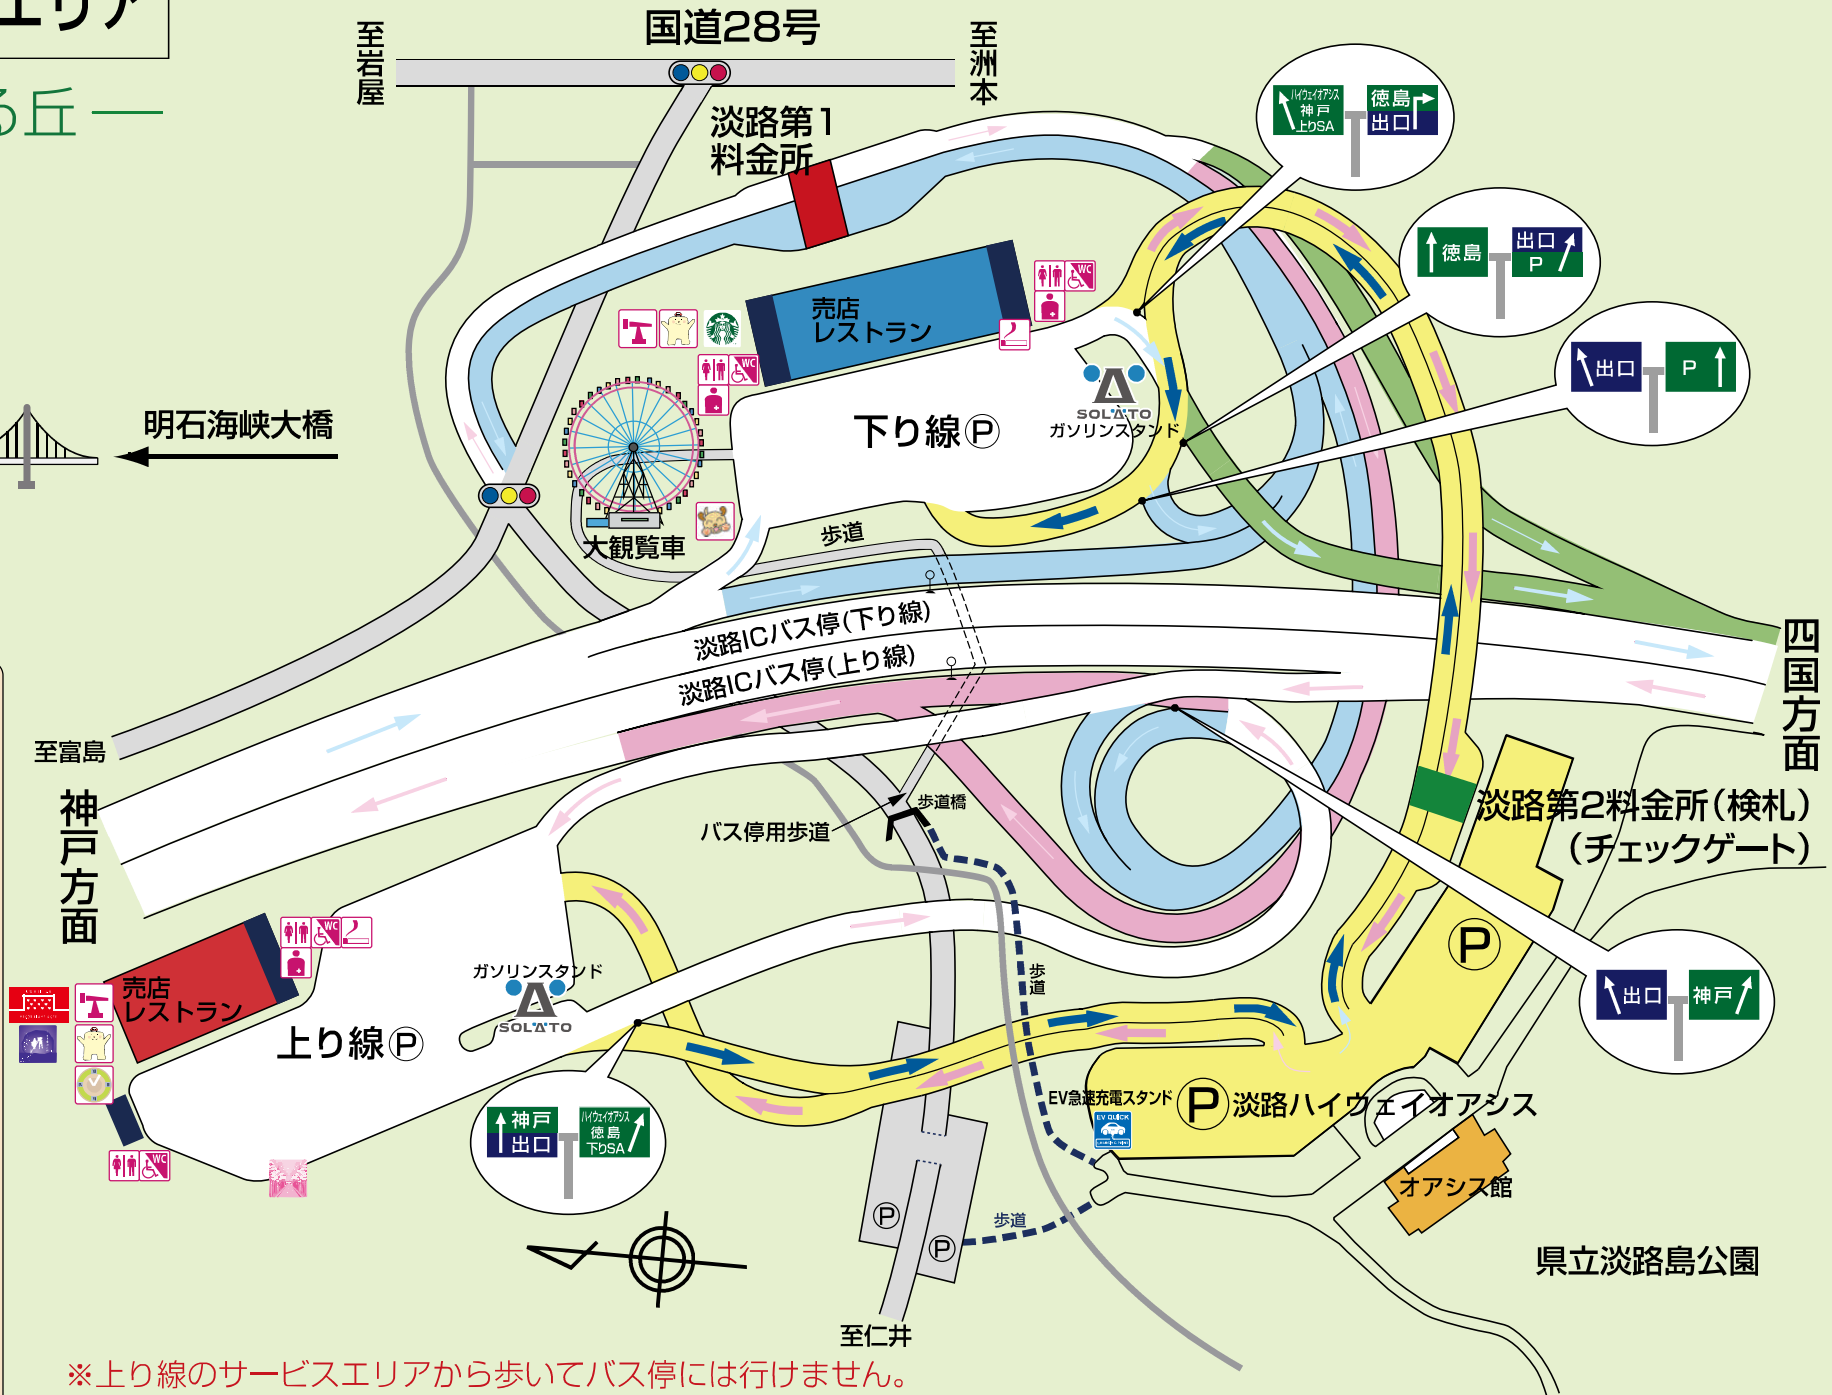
エリア
る丘 —
国道28号
至岩屋
至洲本
淡路第1料金所
ハイウェイオアシス 神戸 上りSA
徳島 出口
徳島
出口 P
出口
P
売店 レストラン
下り線P
SOLATO ガソリンスタンド
明石海峡大橋
大観覧車
歩道
淡路ICバス停(下り線)
淡路ICバス停(上り線)
四国方面
至富島
神戸方面
歩道橋
バス停用歩道
淡路第2料金所(検札)
(チェックゲート)
P
ガソリンスタンド
SOLATO
売店 レストラン
上り線P
歩道
出口
神戸
神戸 出口
ハイウェイオアシス 徳島 下りSA
EV急速充電スタンド
EV QUICK
P 淡路ハイウェイオアシス
オアシス館
歩道
P
P
県立淡路島公園
至仁井
※上り線のサービスエリアから歩いてバス停には行けません。